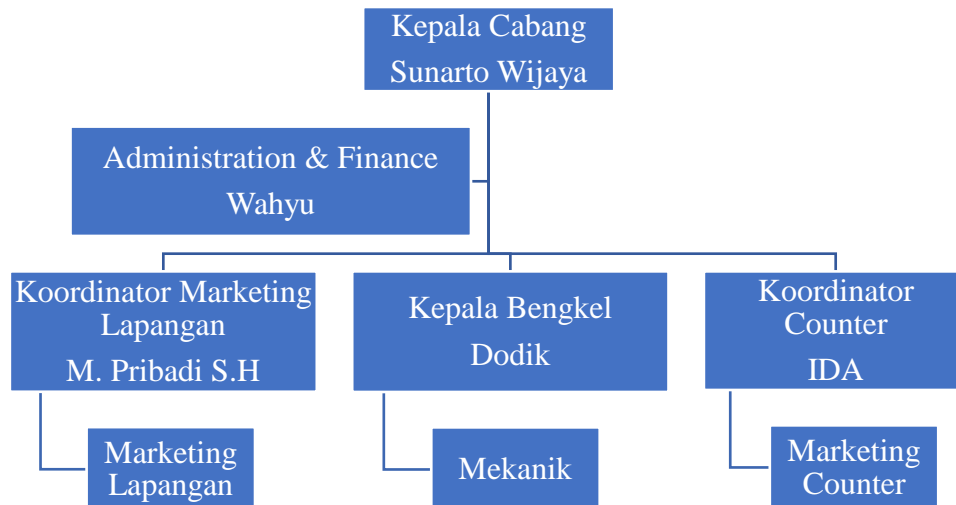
Kepala Cabang
Sunarto Wijaya

Administration & Finance
Wahyu

Koordinator Marketing Lapangan
M. Pribadi S.H

Kepala Bengkel
Dodik

Koordinator Counter
IDA

Marketing Lapangan

Mekanik

Marketing Counter